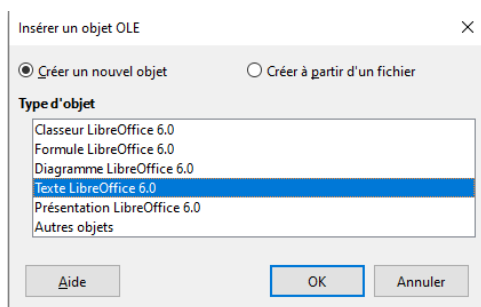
Insérer un objet OLE

×

Créer un nouvel objet

Créer à partir d'un fichier

Type d'objet

Classeur LibreOffice 6.0
Formule LibreOffice 6.0
Diagramme LibreOffice 6.0
Texte LibreOffice 6.0
Présentation LibreOffice 6.0
Autres objets

Aide

OK

Annuler